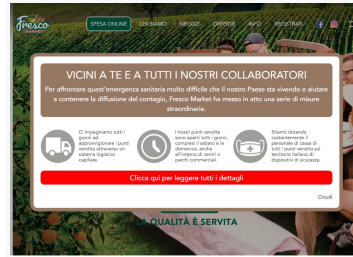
Fresco

SPESA ONLINE CHI SIAMO NEGOZI OFFERTE INFO REGISTRATI

VICINI A TE E A TUTTI I NOSTRI COLLABORATORI

Per affrontare quest'emergenza sanitaria molto difficile che il nostro Paese sta vivendo e aiutare a contenere la diffusione del contagio, Fresco Market ha messo in atto una serie di misure straordinarie.

Ci impegniamo tutti i giorni ad approvvigionare i punti vendita attraverso un sistema logistico capillare.

I nostri punti vendita sono aperti tutti i giorni, compresi il sabato e la domenica, anche all'interno di centri e parchi commerciali.

Stiamo dotando costantemente il personale di cassa di tutti i punti vendita sul territorio italiano di dispositivi di sicurezza.

Clicca qui per leggere tutti i dettagli

Chiudi

LA QUALITÀ È SERVITA